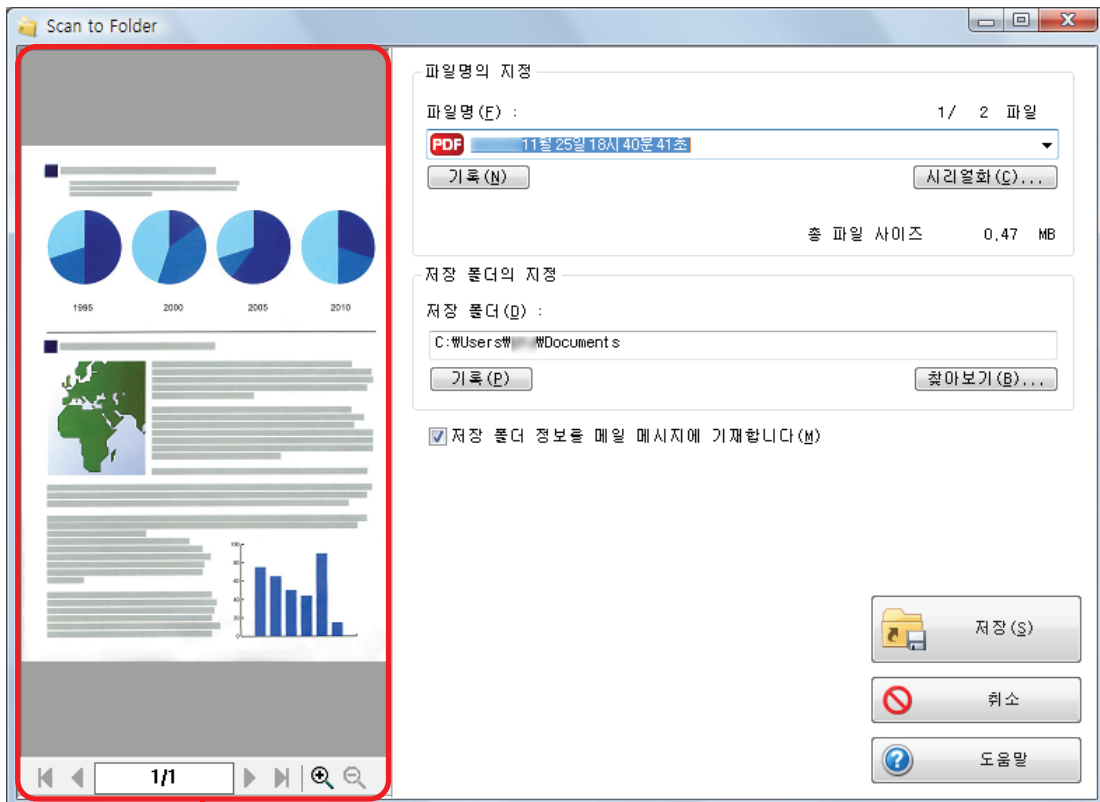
Scan to Folder

1995 2000 2005 2010

100
80
60
40
20
0

1/1

파일명의 지정

파일명(F) :

1/ 2 파일

PDF 11월 25일 18시 40분 41초

기록(N)

시리얼화(C)...

총 파일 사이즈 0,47 MB

저장 폴더의 지정

저장 폴더(D) :

C:₩Users₩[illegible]₩Documents

기록(P)

찾아보기(B)...

저장 폴더 정보를 메일 메시지에 기재합니다(M)

저장(S)

취소

도움말